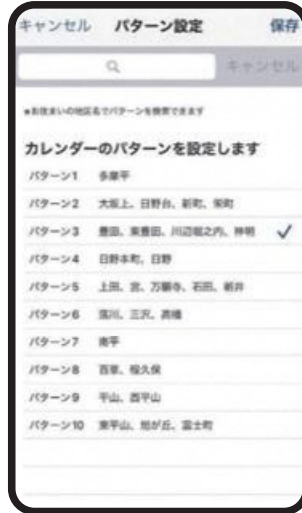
キャンセル　パターン設定　保存

キャンセル

●お住まいの地区名でパターンを検索できます

カレンダーのパターンを設定します

パターン1　多摩平
パターン2　大坂上、日野台、新町、栄町
パターン3　豊田、東豊田、川辺堀之内、神明
パターン4　日野本町、日野
パターン5　上田、宮、万願寺、石田、新井
パターン6　落川、三沢、高幡
パターン7　南平
パターン8　百草、程久保
パターン9　平山、西平山
パターン10　東平山、旭が丘、富士町